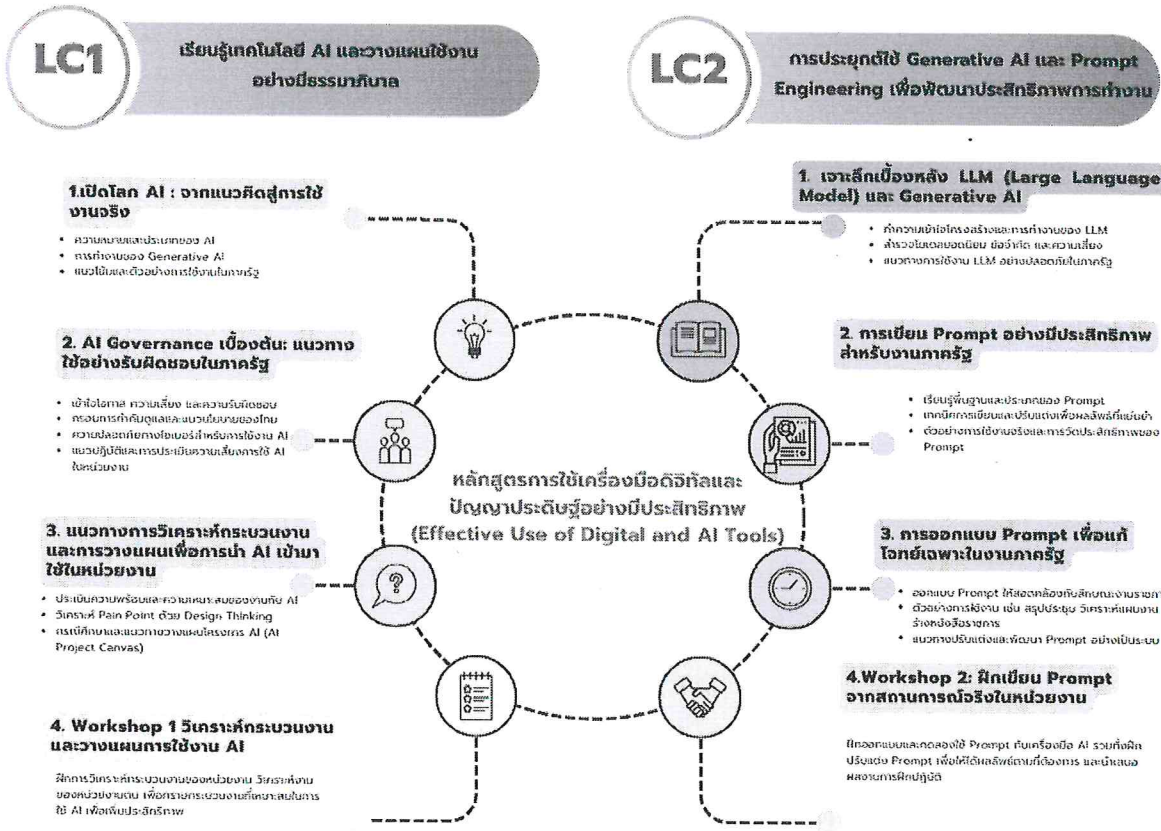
LC1

เรียนรู้เทคโนโลยี AI และวางแผนใช้งานอย่างมีธรรมาภิบาล

LC2

การประยุกต์ใช้ Generative AI และ Prompt Engineering เพื่อพัฒนาประสิทธิภาพการทำงาน

1.เปิดโลก AI : จากแนวคิดสู่การใช้งานจริง

- ความหมายและประเภทของ AI
- การทำงานของ Generative AI
- แนวโน้มและตัวอย่างการใช้งานในภาครัฐ

2. AI Governance เบื้องต้น: แนวทางใช้อย่างรับผิดชอบในภาครัฐ

- เข้าใจโอกาส ความเสี่ยง และความรับผิดชอบ
- กรอบการกำกับดูแลและแนวนโยบายของไทย
- ความปลอดภัยทางไซเบอร์สำหรับการใช้งาน AI
- แนวปฏิบัติและการประเมินความเสี่ยงการใช้ AI ในหน่วยงาน

3. แนวทางการวิเคราะห์กระบวนงานและการวางแผนเพื่อการนำ AI เข้ามาใช้ในหน่วยงาน

- ประเมินความพร้อมและความเหมาะสมของงานกับ AI
- วิเคราะห์ Pain Point ด้วย Design Thinking
- กรณีศึกษาและแนวทางวางแผนโครงการ AI (AI Project Canvas)

4. Workshop 1 วิเคราะห์กระบวนงานและวางแผนการใช้งาน AI

ฝึกการวิเคราะห์กระบวนงานของหน่วยงาน วิเคราะห์งานของหน่วยงานตน เพื่อหารูปกระบวนงานที่เหมาะสมในการใช้ AI เพื่อเพิ่มประสิทธิภาพ

หลักสูตรการใช้เครื่องมือดิจิทัลและปัญญาประดิษฐ์อย่างมีประสิทธิภาพ (Effective Use of Digital and AI Tools)

1. เจาะลึกเบื้องหลัง LLM (Large Language Model) และ Generative AI

- ทำความเข้าใจโครงสร้างและการทำงานของ LLM
- สำรวจโมเดลยอดนิยม ข้อจำกัด และความเสี่ยง
- แนวทางการใช้งาน LLM อย่างปลอดภัยในภาครัฐ

2. การเขียน Prompt อย่างมีประสิทธิภาพสำหรับงานภาครัฐ

- เรียนรู้พื้นฐานและประเภทของ Prompt
- เทคนิคการเขียนและปรับแต่งเพื่อผลลัพธ์ที่แม่นยำ
- ตัวอย่างการใช้งานจริงและการวัดประสิทธิภาพของ Prompt

3. การออกแบบ Prompt เพื่อแก้โจทย์เฉพาะในงานภาครัฐ

- ออกแบบ Prompt ให้สอดคล้องกับลักษณะงานราชก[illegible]
- ตัวอย่างการใช้งาน เช่น สรุปประชุม วิเคราะห์แผนงาน ร่างหนังสือราชการ
- แนวทางปรับแต่งและพัฒนา Prompt อย่างเป็นระบบ

4.Workshop 2: ฝึกเขียน Prompt จากสถานการณ์จริงในหน่วยงาน

ฝึกออกแบบและทดลองใช้ Prompt กับเครื่องมือ AI รวมทั้งฝึกปรับแต่ง Prompt เพื่อให้ได้ผลลัพธ์ตามที่ต้องการ และนำเสนอผลงานการฝึกปฏิบัติ